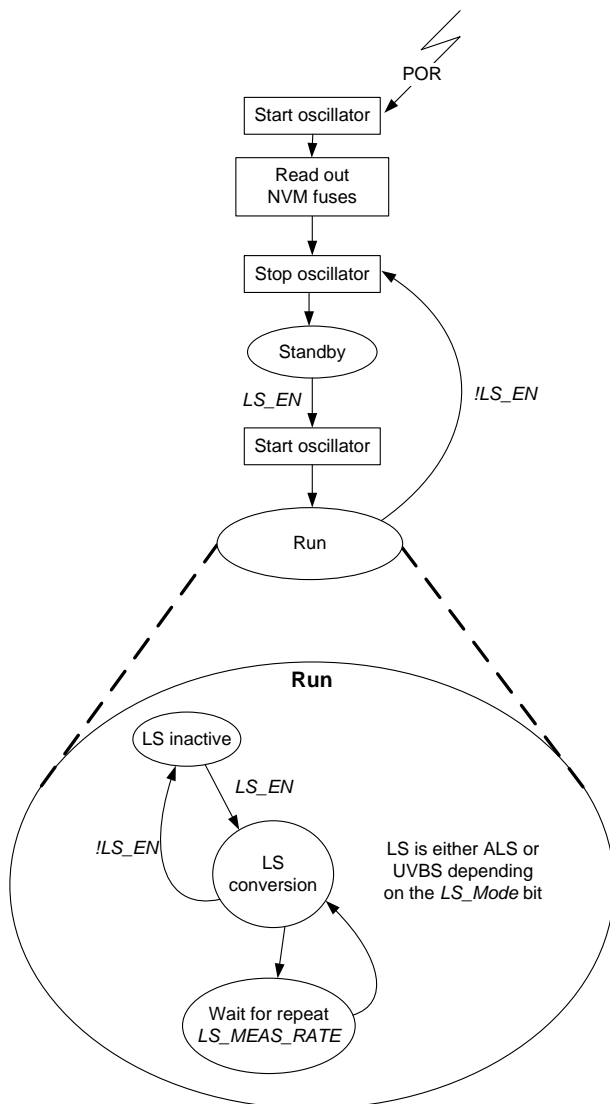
POR

Start oscillator

Read out NVM fuses

Stop oscillator

Standby

LS_EN

!LS_EN

Start oscillator

Run

Run

LS inactive

LS_EN

!LS_EN

LS conversion

LS is either ALS or UVBS depending on the LS_Mode bit

Wait for repeat LS_MEAS_RATE